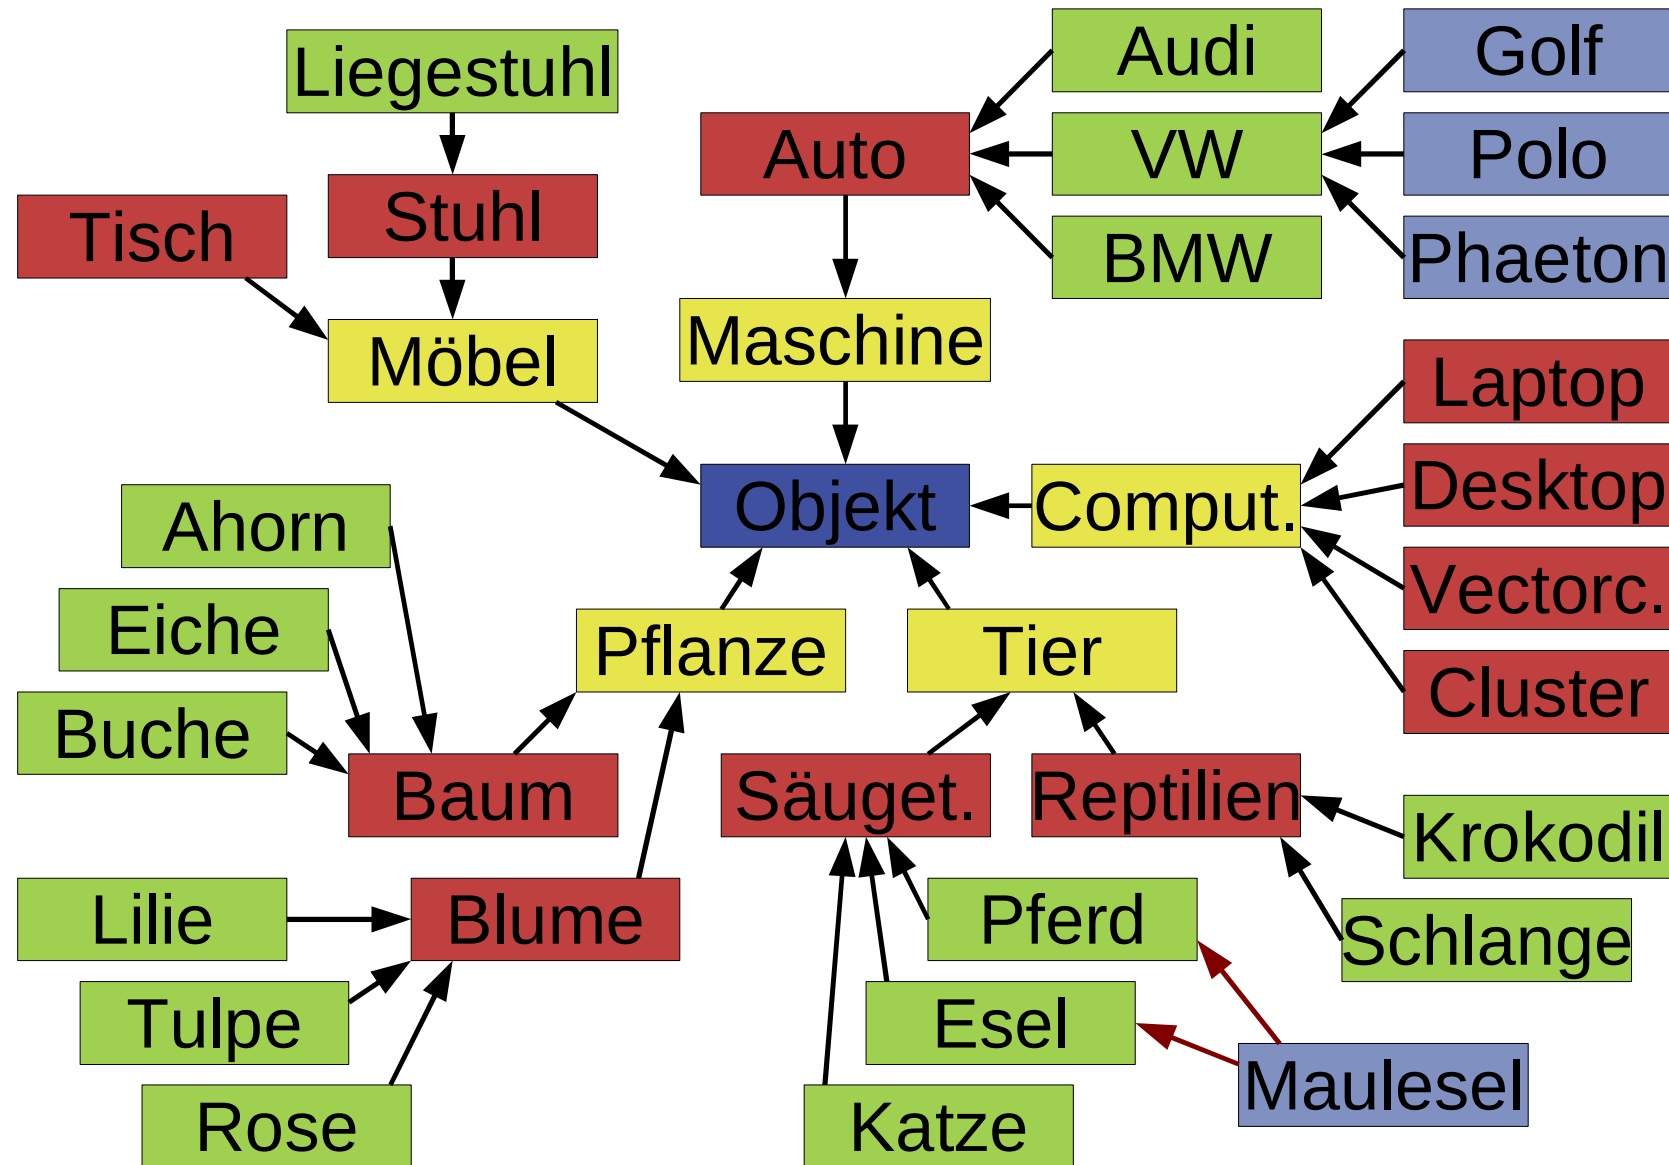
Liegestuhl

Audi

Golf

Auto

VW

Polo

Tisch

Stuhl

BMW

Phaeton

Möbel

Maschine

Laptop

Objekt

Comput.

Desktop

Ahorn

Vectorc.

Eiche

Pflanze

Tier

Cluster

Buche

Baum

Säuget.

Reptilien

Krokodil

Lilie

Blume

Pferd

Schlange

Tulpe

Esel

Maulesel

Rose

Katze